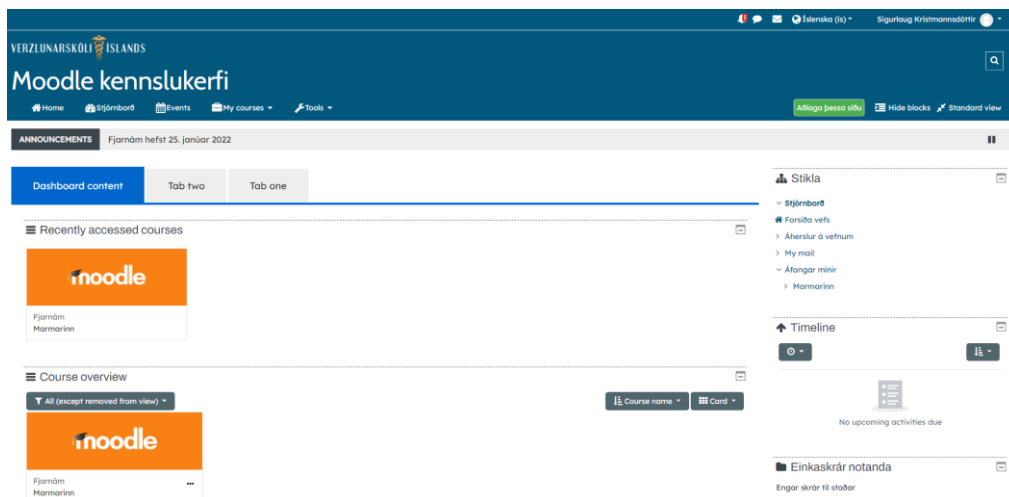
Íslenska (is) Sigurlaug Kristmannsdóttir

VERZLUNARSKÓLI ÍSLANDS

Moodle kennslukerfi

Home Stjórnborð Events My courses Tools

Aðlaga þessa síðu Hide blocks Standard view

ANNOUNCEMENTS Fjarnám hefst 25. janúar 2022

Dashboard content Tab two Tab one

Recently accessed courses

moodle

Fjarnám
Marmarinn

Course overview

All (except removed from view)

Course name Card

moodle

Fjarnám
Marmarinn

Stikla

Stjórnborð
Forsíða vefs
Áherslur á vefnum
My mail
Áfangar mínir
Marmarinn

Timeline

No upcoming activities due

Einkaskrár notanda

Engar skrár til staðar